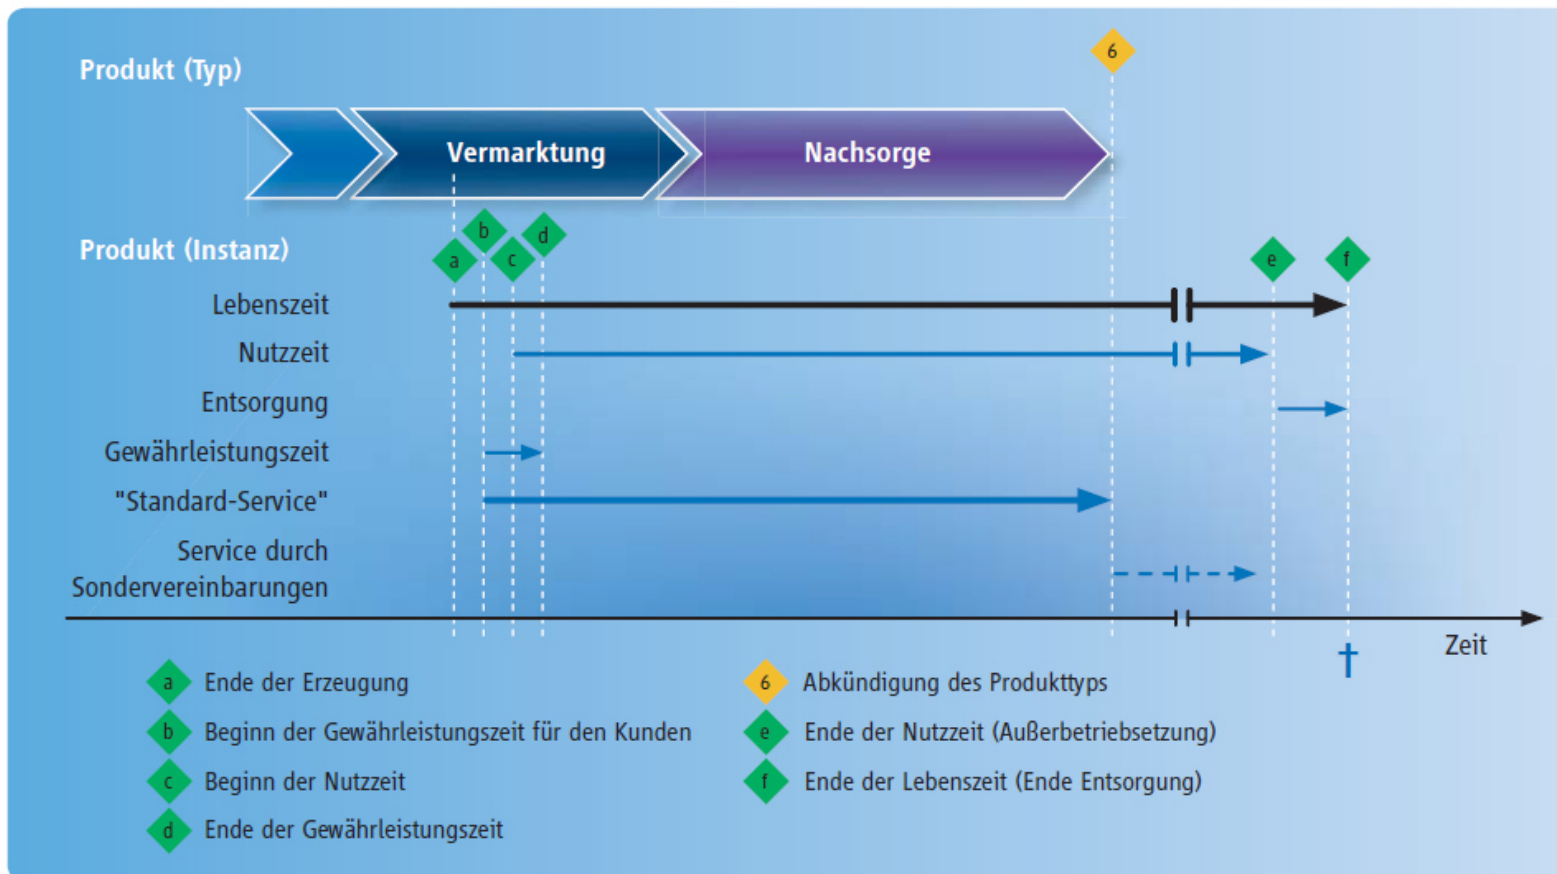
Produkt (Typ)

6

Vermarktung

Nachsorge

Produkt (Instanz)

a b c d e f

Lebenszeit

Nutzzeit

Entsorgung

Gewährleistungszeit

"Standard-Service"

Service durch Sondervereinbarungen

Zeit

†

a Ende der Erzeugung

b Beginn der Gewährleistungszeit für den Kunden

c Beginn der Nutzzeit

d Ende der Gewährleistungszeit

6 Abkündigung des Produkttyps

e Ende der Nutzzeit (Außerbetriebsetzung)

f Ende der Lebenszeit (Ende Entsorgung)